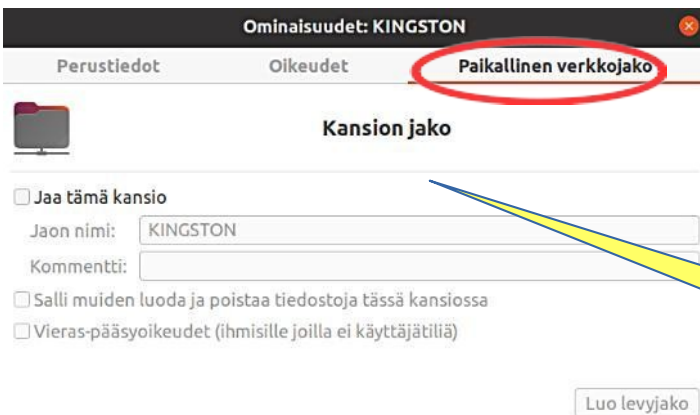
Ominaisuudet: KINGSTON

Perustiedot

Oikeudet

Paikallinen verkkojako

Kansion jako

Jaa tämä kansio

Jaon nimi: KINGSTON

Kommentti:

Salli muiden luoda ja poistaa tiedostoja tässä kansiossa

Vieras-pääsyoikeudet (ihmisille joilla ei käyttäjätiliä)

Luo levyjako